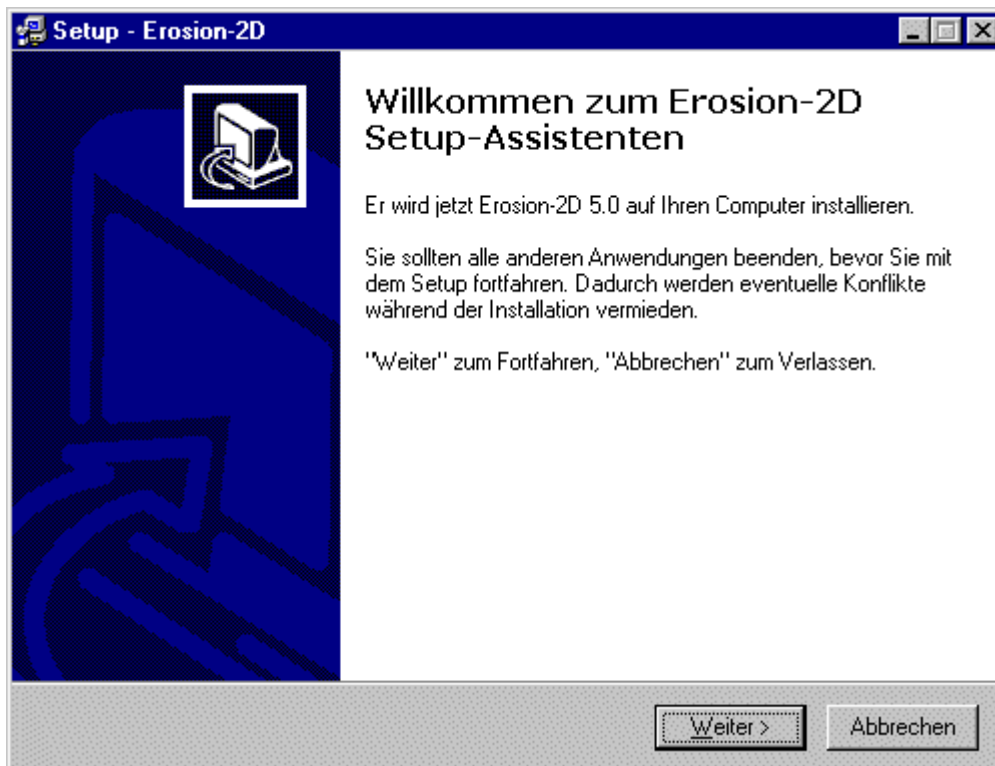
Setup - Erosion-2D

Willkommen zum Erosion-2D Setup-Assistenten

Er wird jetzt Erosion-2D 5.0 auf Ihren Computer installieren.

Sie sollten alle anderen Anwendungen beenden, bevor Sie mit dem Setup fortfahren. Dadurch werden eventuelle Konflikte während der Installation vermieden.

"Weiter" zum Fortfahren, "Abbrechen" zum Verlassen.

Weiter >

Abbrechen